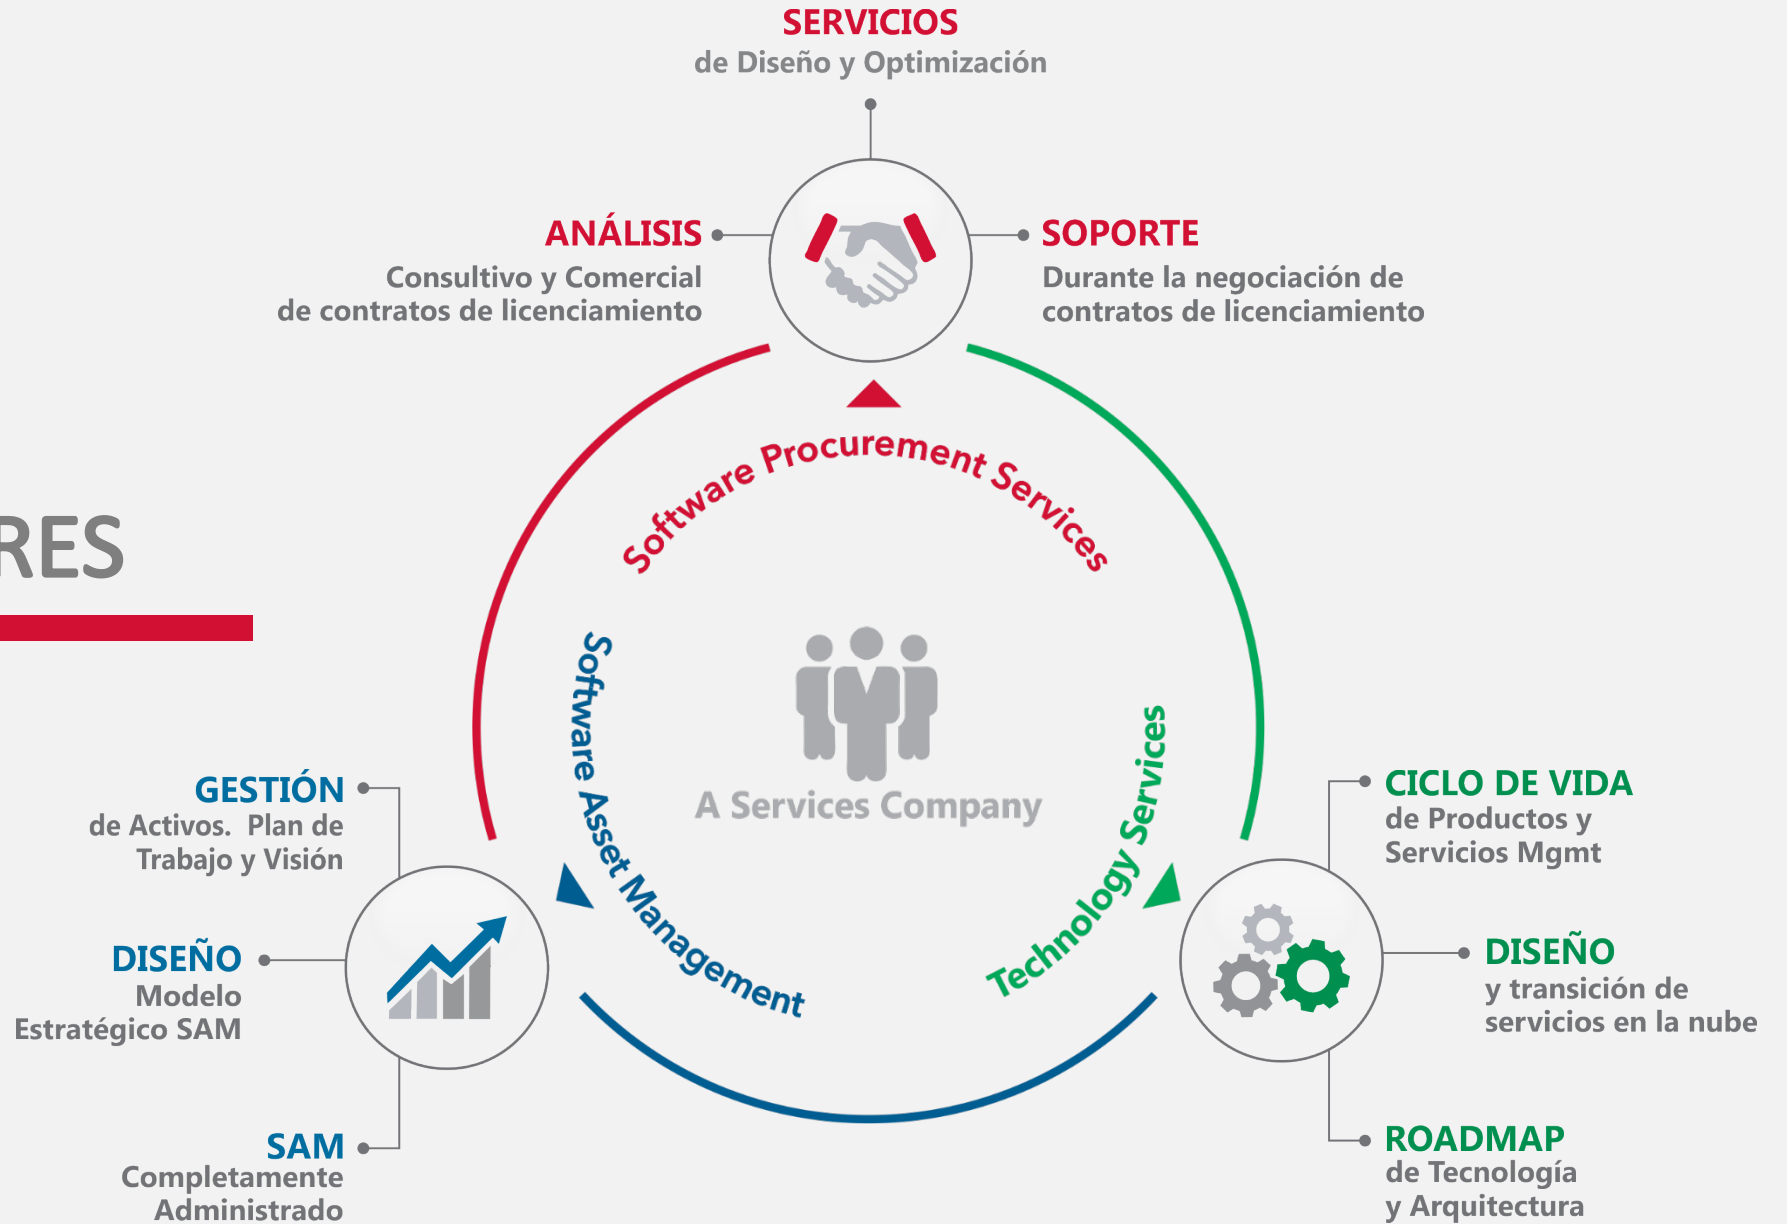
SERVICIOS
de Diseño y Optimización

ANÁLISIS
Consultivo y Comercial de contratos de licenciamiento

SOPORTE
Durante la negociación de contratos de licenciamiento

RES

Software Procurement Services

Software Asset Management

Technology Services

A Services Company

GESTIÓN
de Activos. Plan de Trabajo y Visión

DISEÑO
Modelo Estratégico SAM

SAM
Completamente Administrado

CICLO DE VIDA
de Productos y Servicios Mgmt

DISEÑO
y transición de servicios en la nube

ROADMAP
de Tecnología y Arquitectura